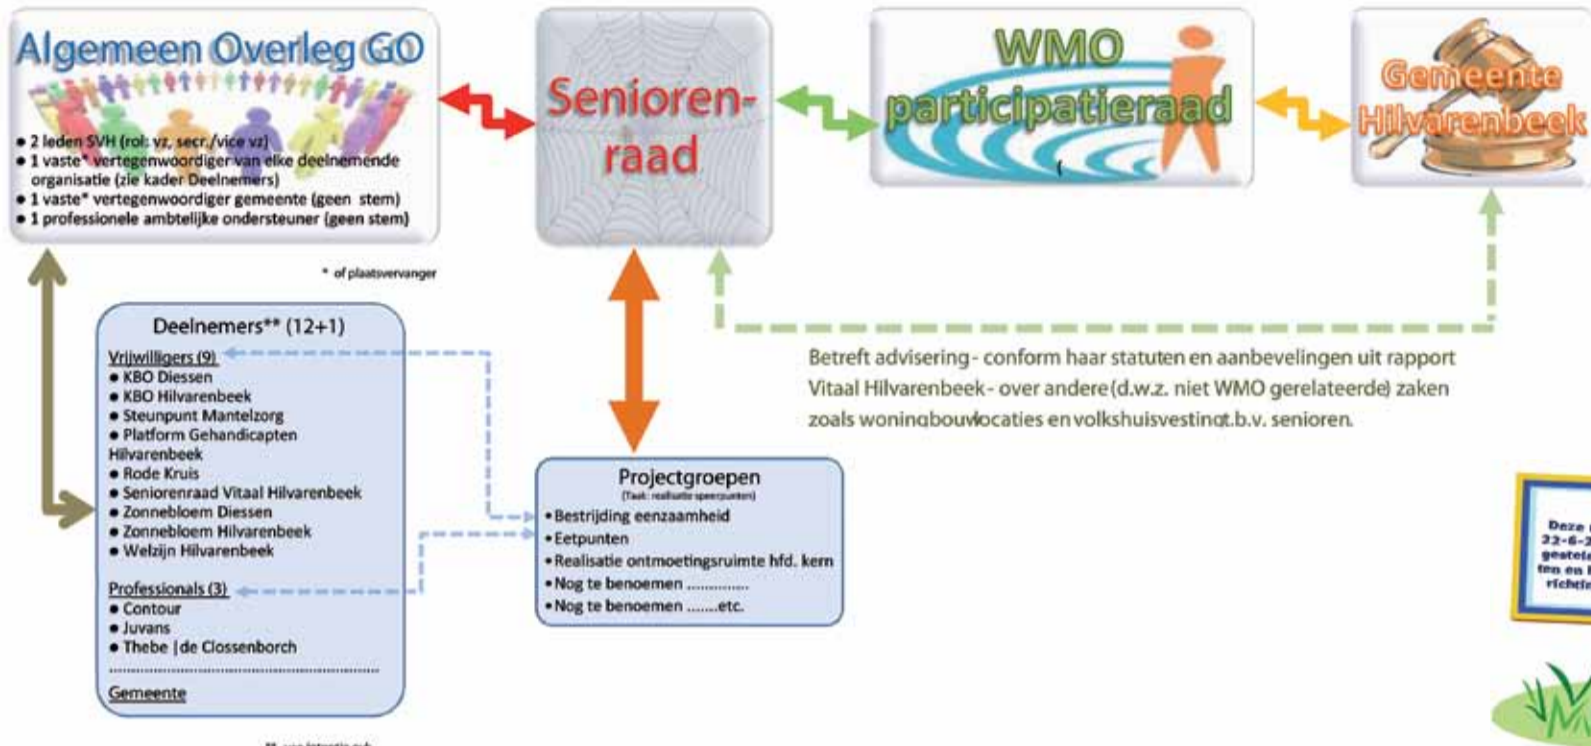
Algemeen Overleg GO

• 2 leden SVH (rol: vz, secr./vice vz)
• 1 vaste* vertegenwoordiger van elke deelnemende organisatie (zie kader Deelnemers)
• 1 vaste* vertegenwoordiger gemeente (geen stem)
• 1 professionele ambtelijke ondersteuner (geen stem)

* of plaatsvervanger

Senioren-raad

WMO participatieraad

Gemeente Hilvarenbeek

Betreft advisering - conform haar statuten en aanbevelingen uit rapport Vitaal Hilvarenbeek - over andere (d.w.z. niet WMO gerelateerde) zaken zoals woningbouwlocaties en volkshuisvesting t.b.v. senioren.

Deelnemers** (12+1)

Vrijwilligers (9)
• KBO Diessen
• KBO Hilvarenbeek
• Steunpunt Mantelzorg
• Platform Gehandicapten Hilvarenbeek
• Rode Kruis
• Seniorenraad Vitaal Hilvarenbeek
• Zonnebloem Diessen
• Zonnebloem Hilvarenbeek
• Welzijn Hilvarenbeek

Professionals (3)
• Contour
• Juvans
• Thebe |de Clossenborch

Gemeente

** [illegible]

Projectgroepen
(Taak: realisatie speerpunten)
• Bestrijding eenzaamheid
• Eetpunten
• Realisatie ontmoetingsruimte hfd. kern
• Nog te benoemen ..............
• Nog te benoemen ........etc.

Deze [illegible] 22-6-2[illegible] gestel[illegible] ten en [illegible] richti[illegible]